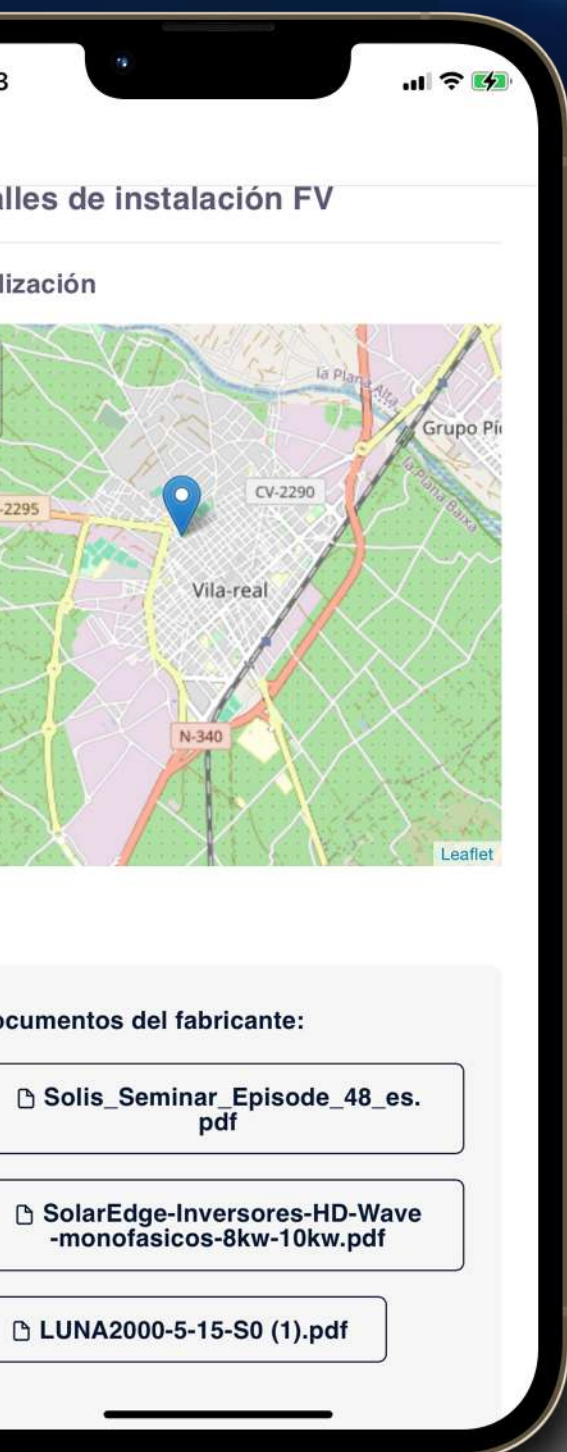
3

alles de instalación FV

lización

la Plana Alta

Grupo Pi

la Plana Baixa

-2295

CV-2290

Vila-real

N-340

Leaflet

ocumentos del fabricante:

Solis_Seminar_Episode_48_es.pdf

SolarEdge-Inversores-HD-Wave-monofasicos-8kw-10kw.pdf

LUNA2000-5-15-S0 (1).pdf